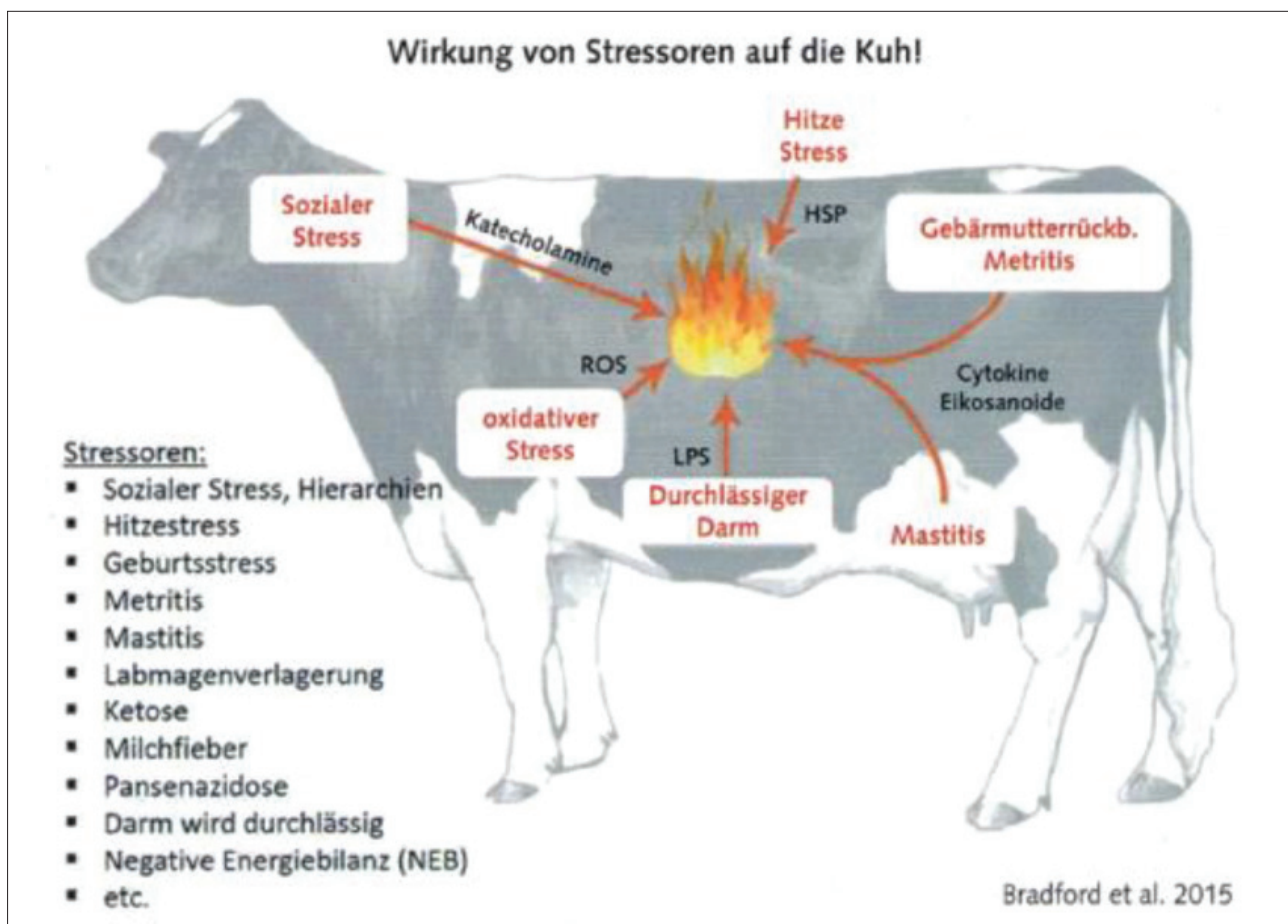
Wirkung von Stressoren auf die Kuh!

Hitze Stress

Sozialer Stress

Katecholamine

HSP

Gebärmutterrückb. Metritis

ROS

Cytokine Eikosanoide

oxidativer Stress

LPS

Durchlässiger Darm

Mastitis

Stressoren:
- Sozialer Stress, Hierarchien
- Hitzestress
- Geburtsstress
- Metritis
- Mastitis
- Labmagenverlagerung
- Ketose
- Milchfieber
- Pansenazidose
- Darm wird durchlässig
- Negative Energiebilanz (NEB)
- etc.

Bradford et al. 2015